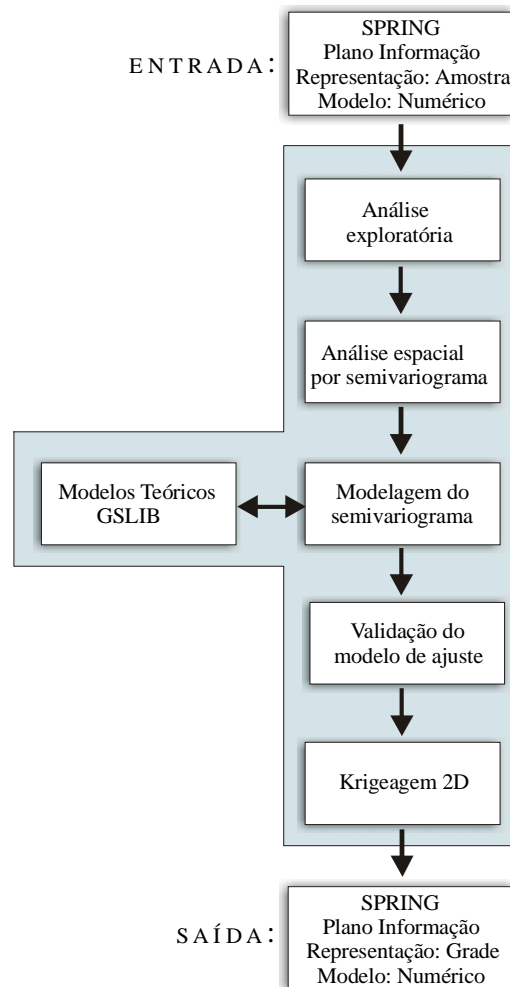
ENTRADA:

SPRING
Plano Informação
Representação: Amostra
Modelo: Numérico

Análise exploratória

Análise espacial por semivariograma

Modelos Teóricos GSLIB

Modelagem do semivariograma

Validação do modelo de ajuste

Krigeagem 2D

SAÍDA:

SPRING
Plano Informação
Representação: Grade
Modelo: Numérico